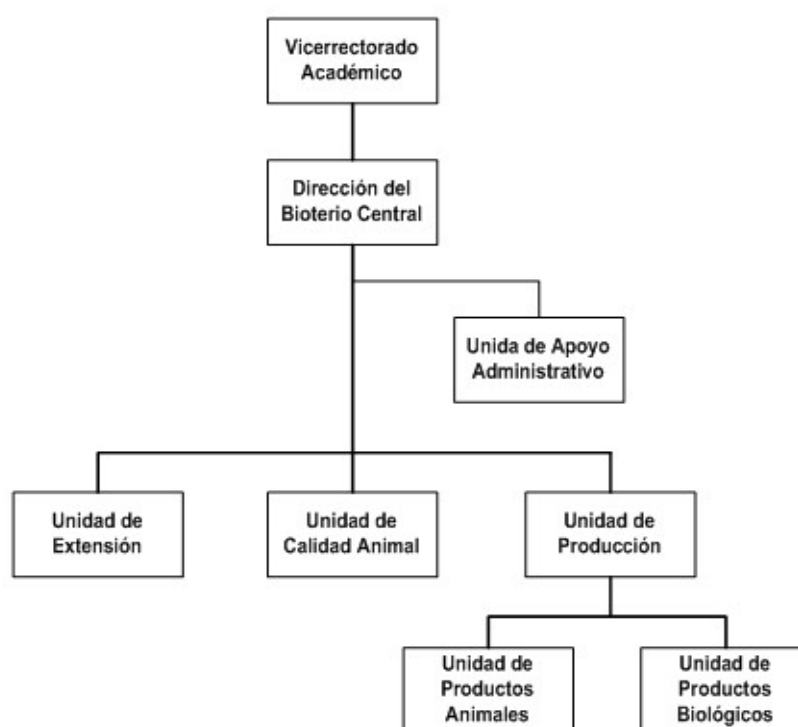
Vicerrectorado Académico

Dirección del Bioterio Central

Unida de Apoyo Administrativo

Unidad de Extensión

Unidad de Calidad Animal

Unidad de Producción

Unidad de Productos Animales

Unidad de Productos Biológicos